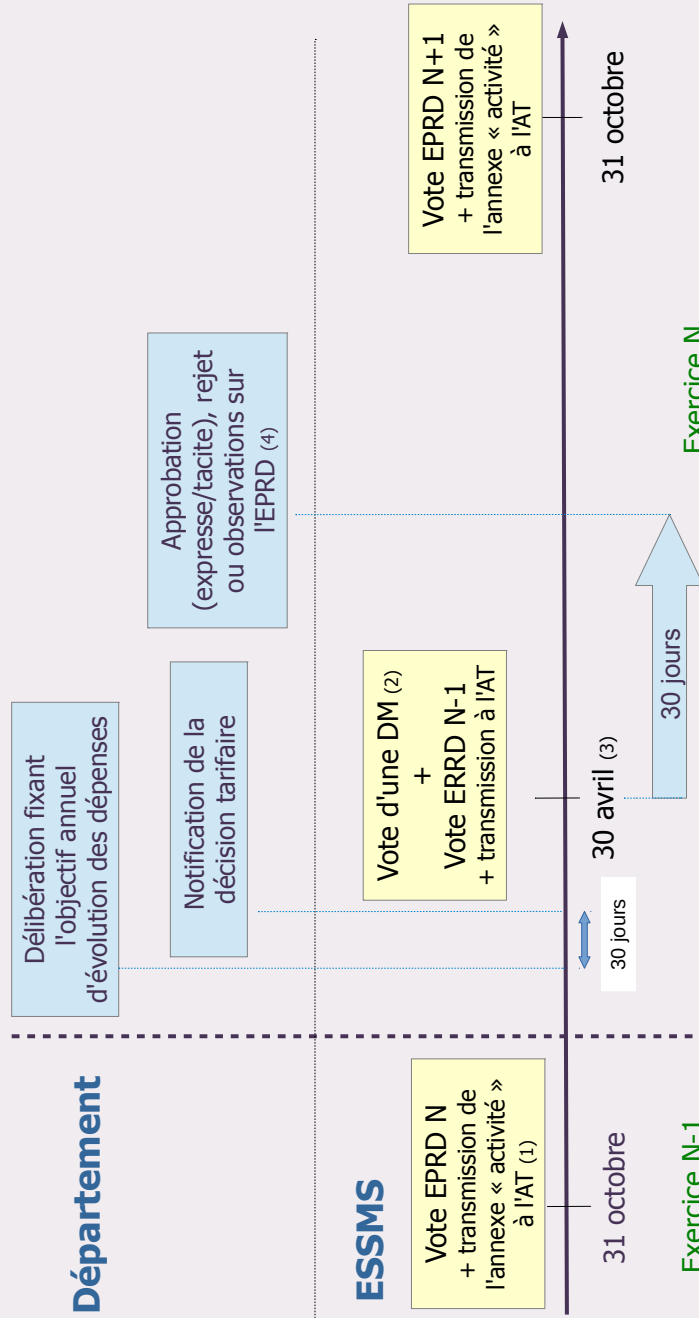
Département

ESSMS

Vote EPRD N + transmission de l'annexe « activité » à l'AT (1)

31 octobre

Exercice N-1

Délibération fixant l'objectif annuel d'évolution des dépenses

30 jours

Notification de la décision tarifaire

Vote d'une DM (2) + Vote ERRD N-1 + transmission à l'AT

30 avril (3)

30 jours

Approbation (expresse/tacite), rejet ou observations sur l'EPRD (4)

Exercice N

Vote EPRD N+1 + transmission de l'annexe « activité » à l'AT

31 octobre